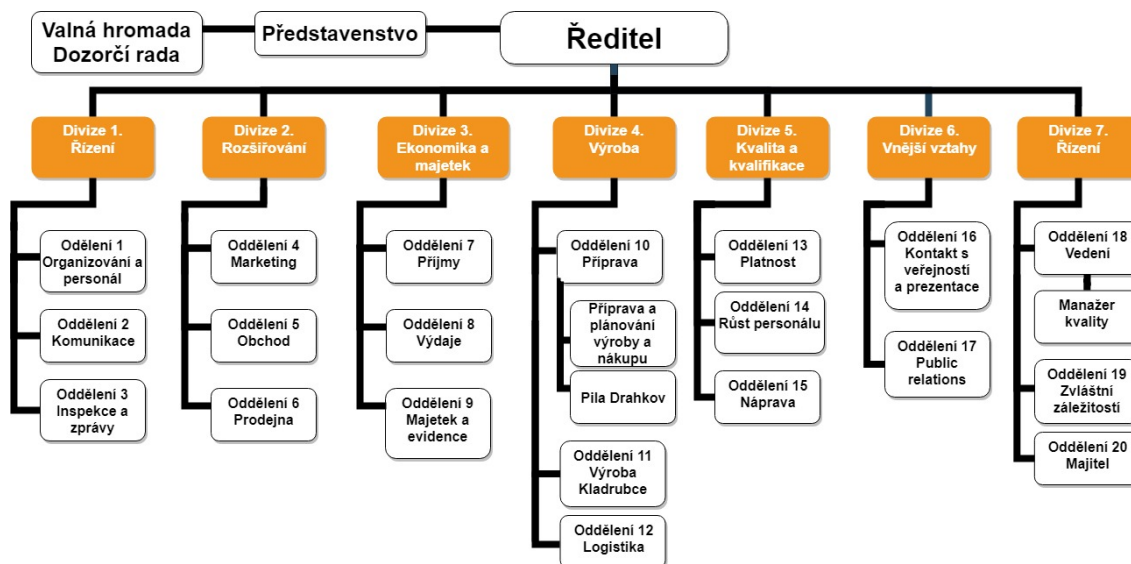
Valná hromada
Dozorčí rada

Představenstvo

Ředitel

Divize 1.
Řízení

Oddělení 1
Organizování a personál

Oddělení 2
Komunikace

Oddělení 3
Inspekce a zprávy

Divize 2.
Rozšiřování

Oddělení 4
Marketing

Oddělení 5
Obchod

Oddělení 6
Prodejna

Divize 3.
Ekonomika a majetek

Oddělení 7
Příjmy

Oddělení 8
Výdaje

Oddělení 9
Majetek a evidence

Divize 4.
Výroba

Oddělení 10
Příprava

Příprava a plánování výroby a nákupu

Pila Drahkov

Oddělení 11
Výroba Kladrubce

Oddělení 12
Logistika

Divize 5.
Kvalita a kvalifikace

Oddělení 13
Platnost

Oddělení 14
Růst personálu

Oddělení 15
Náprava

Divize 6.
Vnější vztahy

Oddělení 16
Kontakt s veřejností a prezentace

Oddělení 17
Public relations

Divize 7.
Řízení

Oddělení 18
Vedení

Manažer kvality

Oddělení 19
Zvláštní záležitosti

Oddělení 20
Majitel